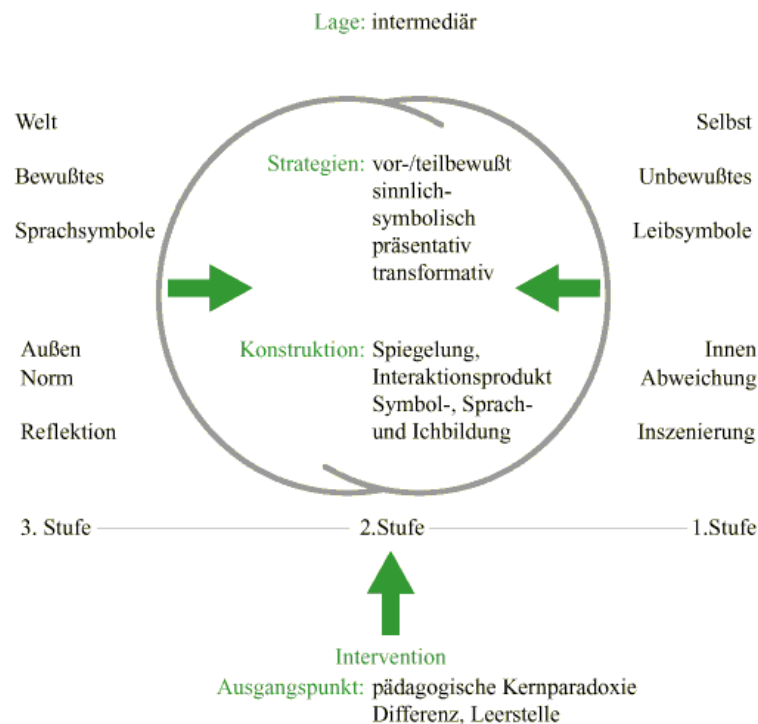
Lage: intermediär

Welt

Bewußtes

Sprachsymbole

Selbst

Unbewußtes

Leibsymbole

Strategien: vor-/teilbewußt sinnlich-symbolisch präsentativ transformativ

Konstruktion: Spiegelung, Interaktionsprodukt Symbol-, Sprach- und Ichbildung

Außen
Norm

Reflektion

Innen
Abweichung

Inszenierung

3. Stufe 2.Stufe 1.Stufe

Intervention
Ausgangspunkt: pädagogische Kernparadoxie Differenz, Leerstelle